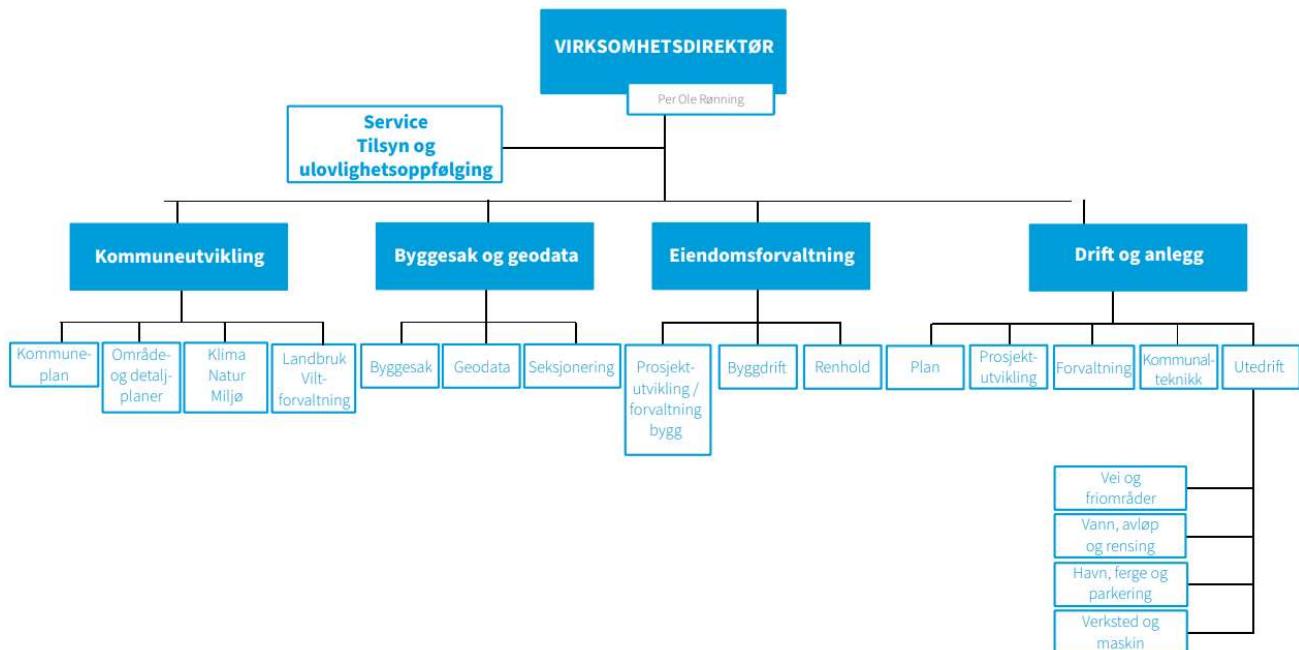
VIRKSOMHETSDIREKTØR

Per Ole Rønning

Service
Tilsyn og
ulovlighetsoppfølging

Kommuneutvikling

Kommuneplan

Område- og detaljplaner

Klima Natur Miljø

Landbruk Viltforvaltning

Byggesak og geodata

Byggesak

Geodata

Seksjonering

Eiendomsforvaltning

Prosjektutvikling / forvaltning bygg

Byggdrift

Renhold

Drift og anlegg

Plan

Prosjektutvikling

Forvaltning

Kommunalteknikk

Utedrift

Vei og friområder

Vann, avløp og rensing

Havn, ferge og parkering

Verksted og maskin